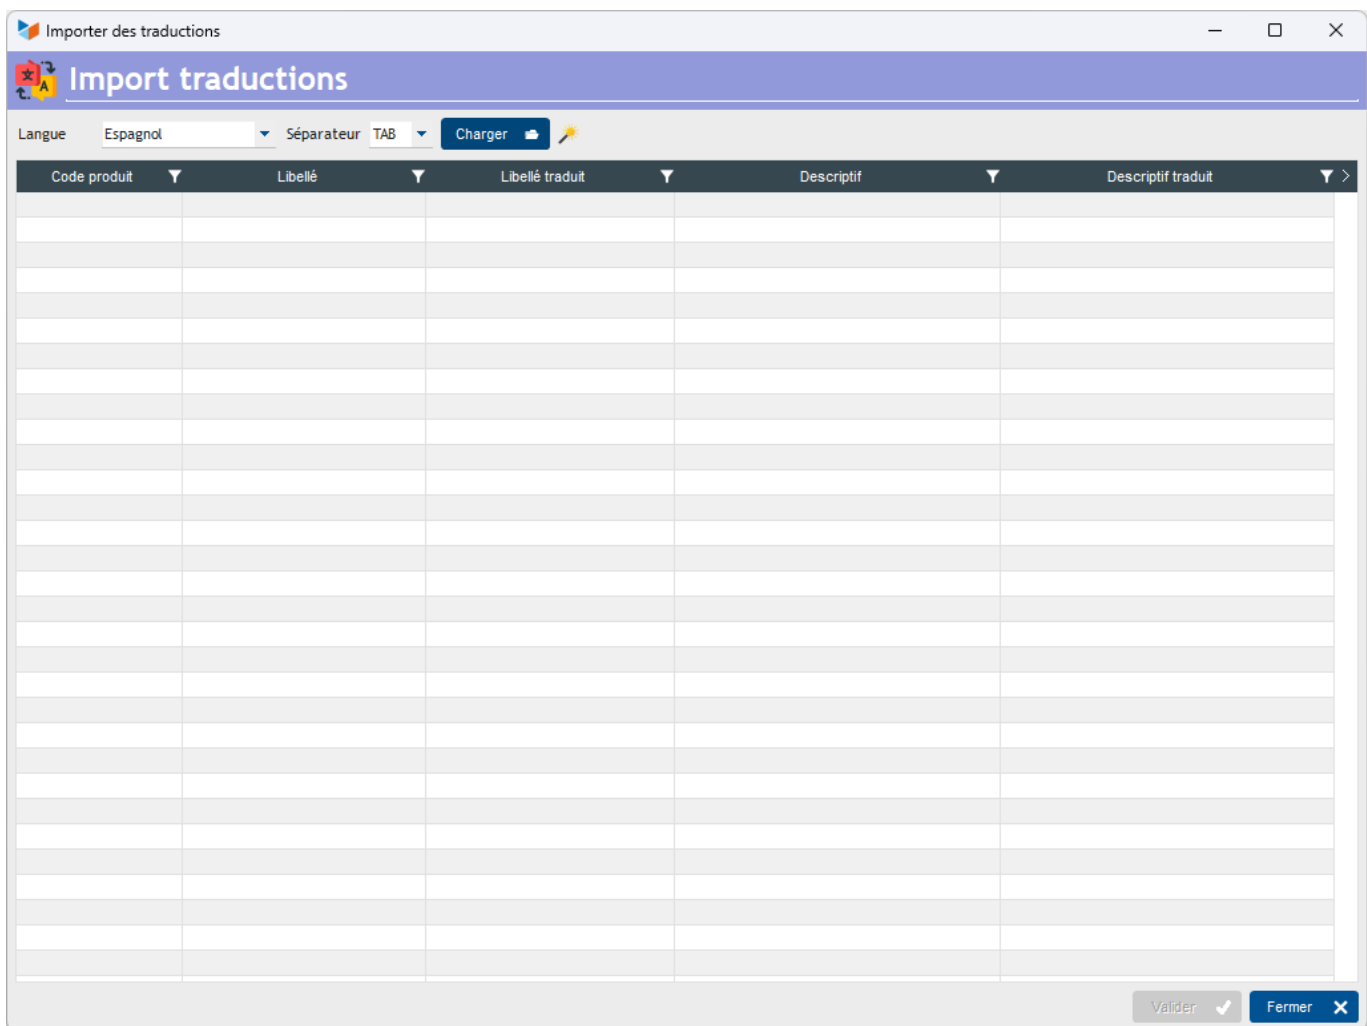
Importer des traductions

Import traductions

Langue Espagnol Séparateur TAB Charger

| Code produit | Libellé | Libellé traduit | Descriptif | Descriptif traduit |
|---|---|---|---|---|

Valider Fermer